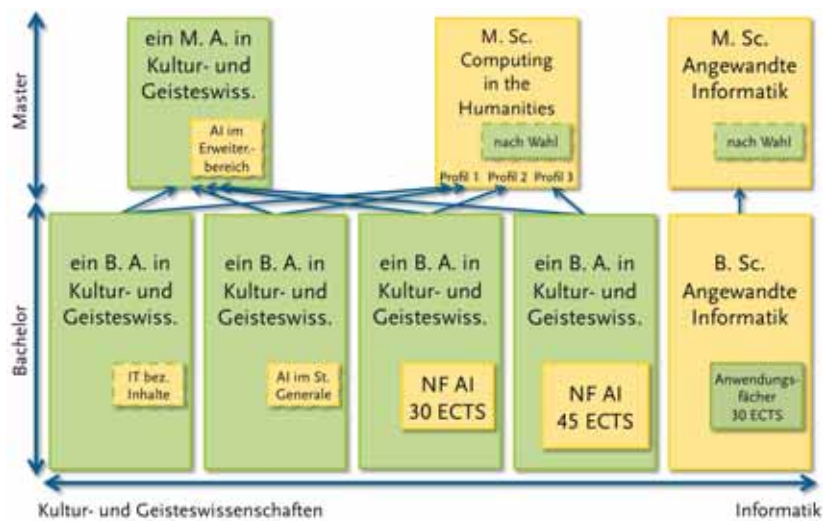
Master

ein M. A. in Kultur- und Geisteswiss.

AI im Erweiterbereich

M. Sc. Computing in the Humanities

nach Wahl

Profil 1 Profil 2 Profil 3

M. Sc. Angewandte Informatik

nach Wahl

Bachelor

ein B. A. in Kultur- und Geisteswiss.

IT bez. Inhalte

ein B. A. in Kultur- und Geisteswiss.

AI im St. Generale

ein B. A. in Kultur- und Geisteswiss.

NF AI 30 ECTS

ein B. A. in Kultur- und Geisteswiss.

NF AI 45 ECTS

B. Sc. Angewandte Informatik

Anwendungsfächer 30 ECTS

Kultur- und Geisteswissenschaften

Informatik